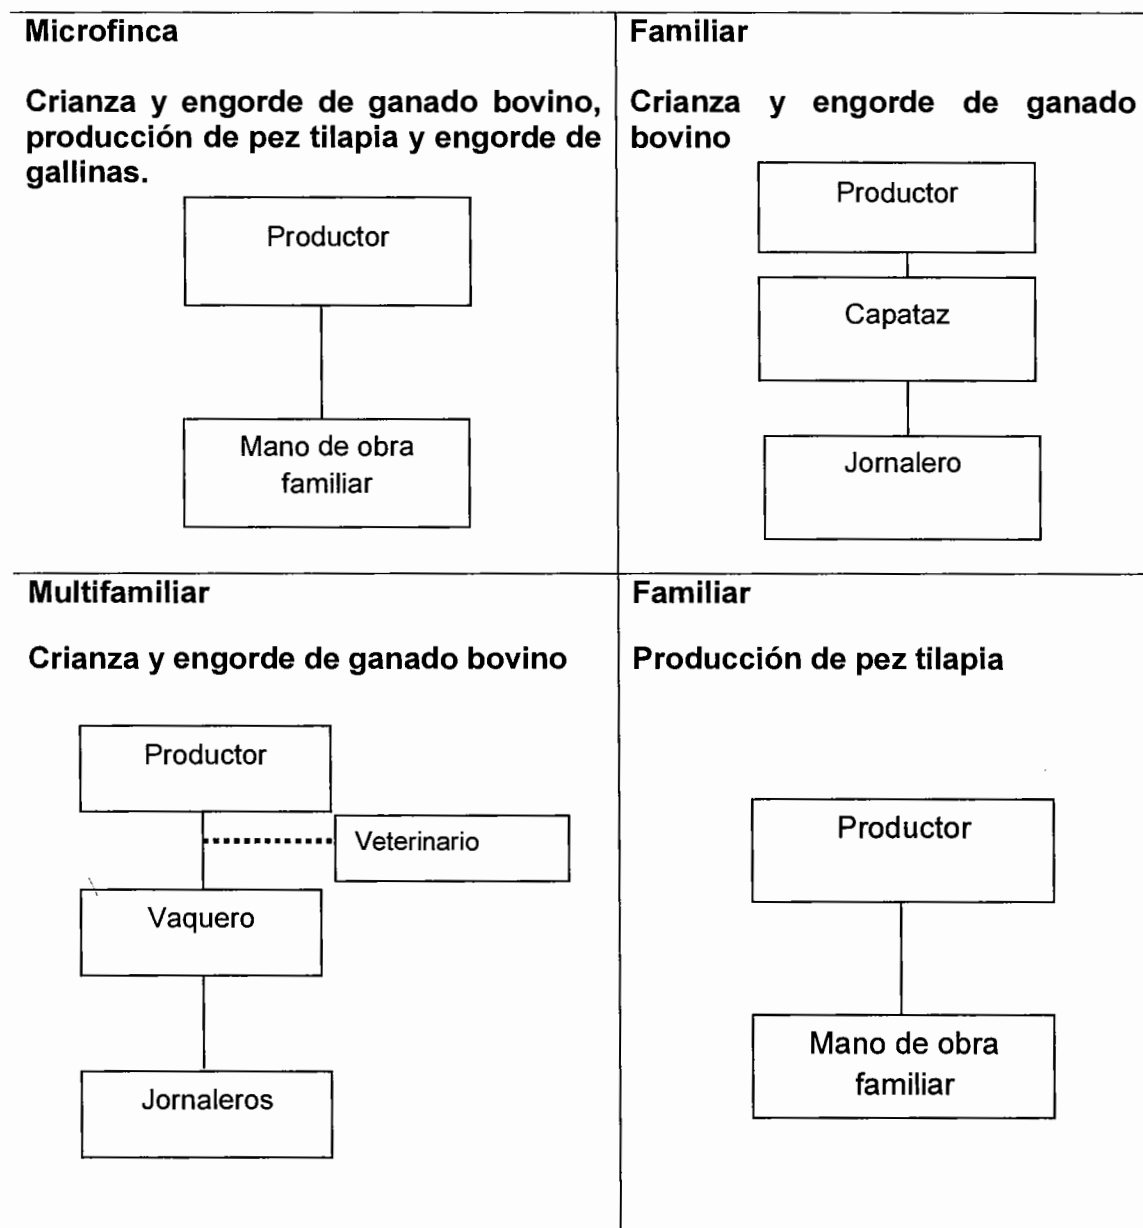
| Microfinca<br><br>Crianza y engorde de ganado bovino, producción de pez tilapia y engorde de gallinas.<br><br>Productor<br><br>Mano de obra familiar | Familiar<br><br>Crianza y engorde de ganado bovino<br><br>Productor<br><br>Capataz<br><br>Jornalero |
|---|---|
| Multifamiliar<br><br>Crianza y engorde de ganado bovino<br><br>Productor<br><br>Veterinario<br><br>Vaquero<br><br>Jornaleros | Familiar<br><br>Producción de pez tilapia<br><br>Productor<br><br>Mano de obra familiar |